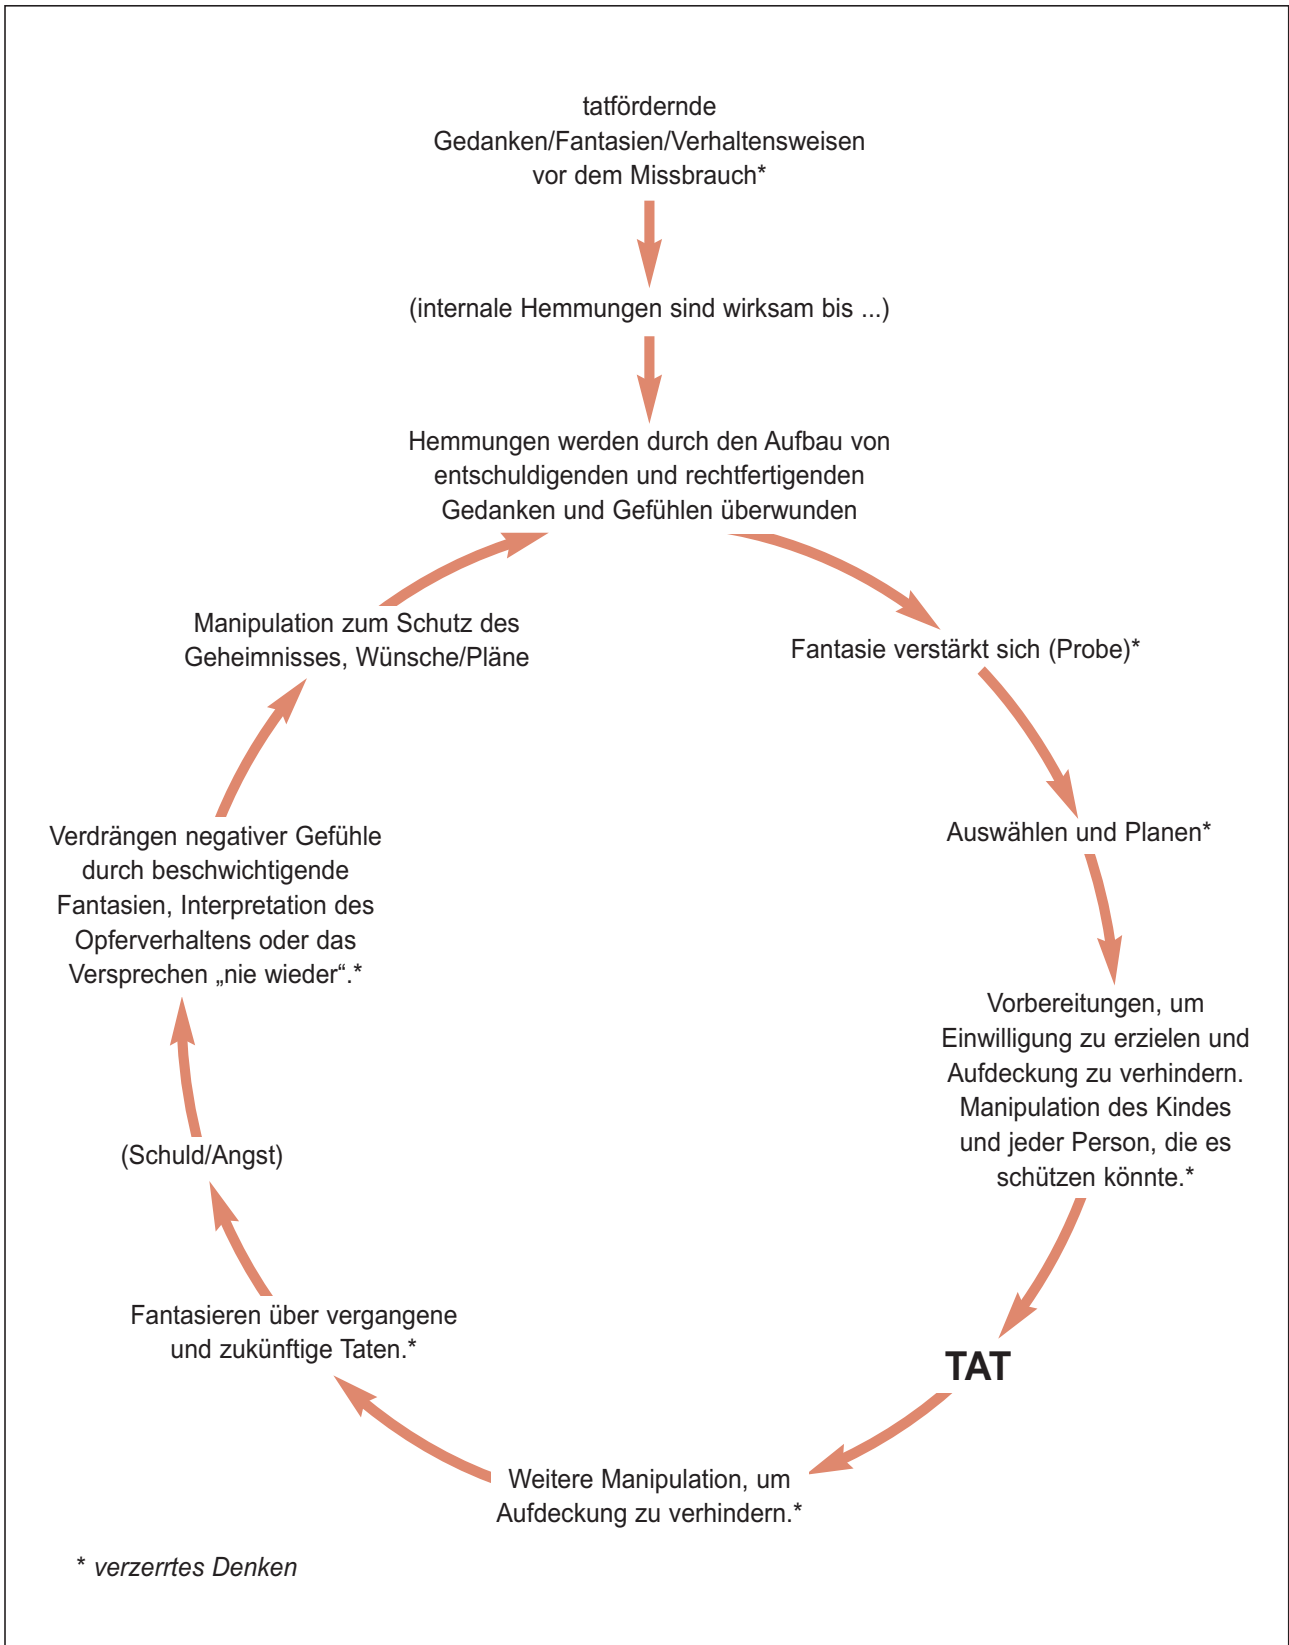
tatfördernde Gedanken/Fantasien/Verhaltensweisen vor dem Missbrauch*

(internale Hemmungen sind wirksam bis ...)

Hemmungen werden durch den Aufbau von entschuldigenden und rechtfertigenden Gedanken und Gefühlen überwunden

Fantasie verstärkt sich (Probe)*

Auswählen und Planen*

Vorbereitungen, um Einwilligung zu erzielen und Aufdeckung zu verhindern. Manipulation des Kindes und jeder Person, die es schützen könnte.*

TAT

Weitere Manipulation, um Aufdeckung zu verhindern.*

Fantasieren über vergangene und zukünftige Taten.*

(Schuld/Angst)

Verdrängen negativer Gefühle durch beschwichtigende Fantasien, Interpretation des Opferverhaltens oder das Versprechen „nie wieder".*

Manipulation zum Schutz des Geheimnisses, Wünsche/Pläne

* verzerrtes Denken